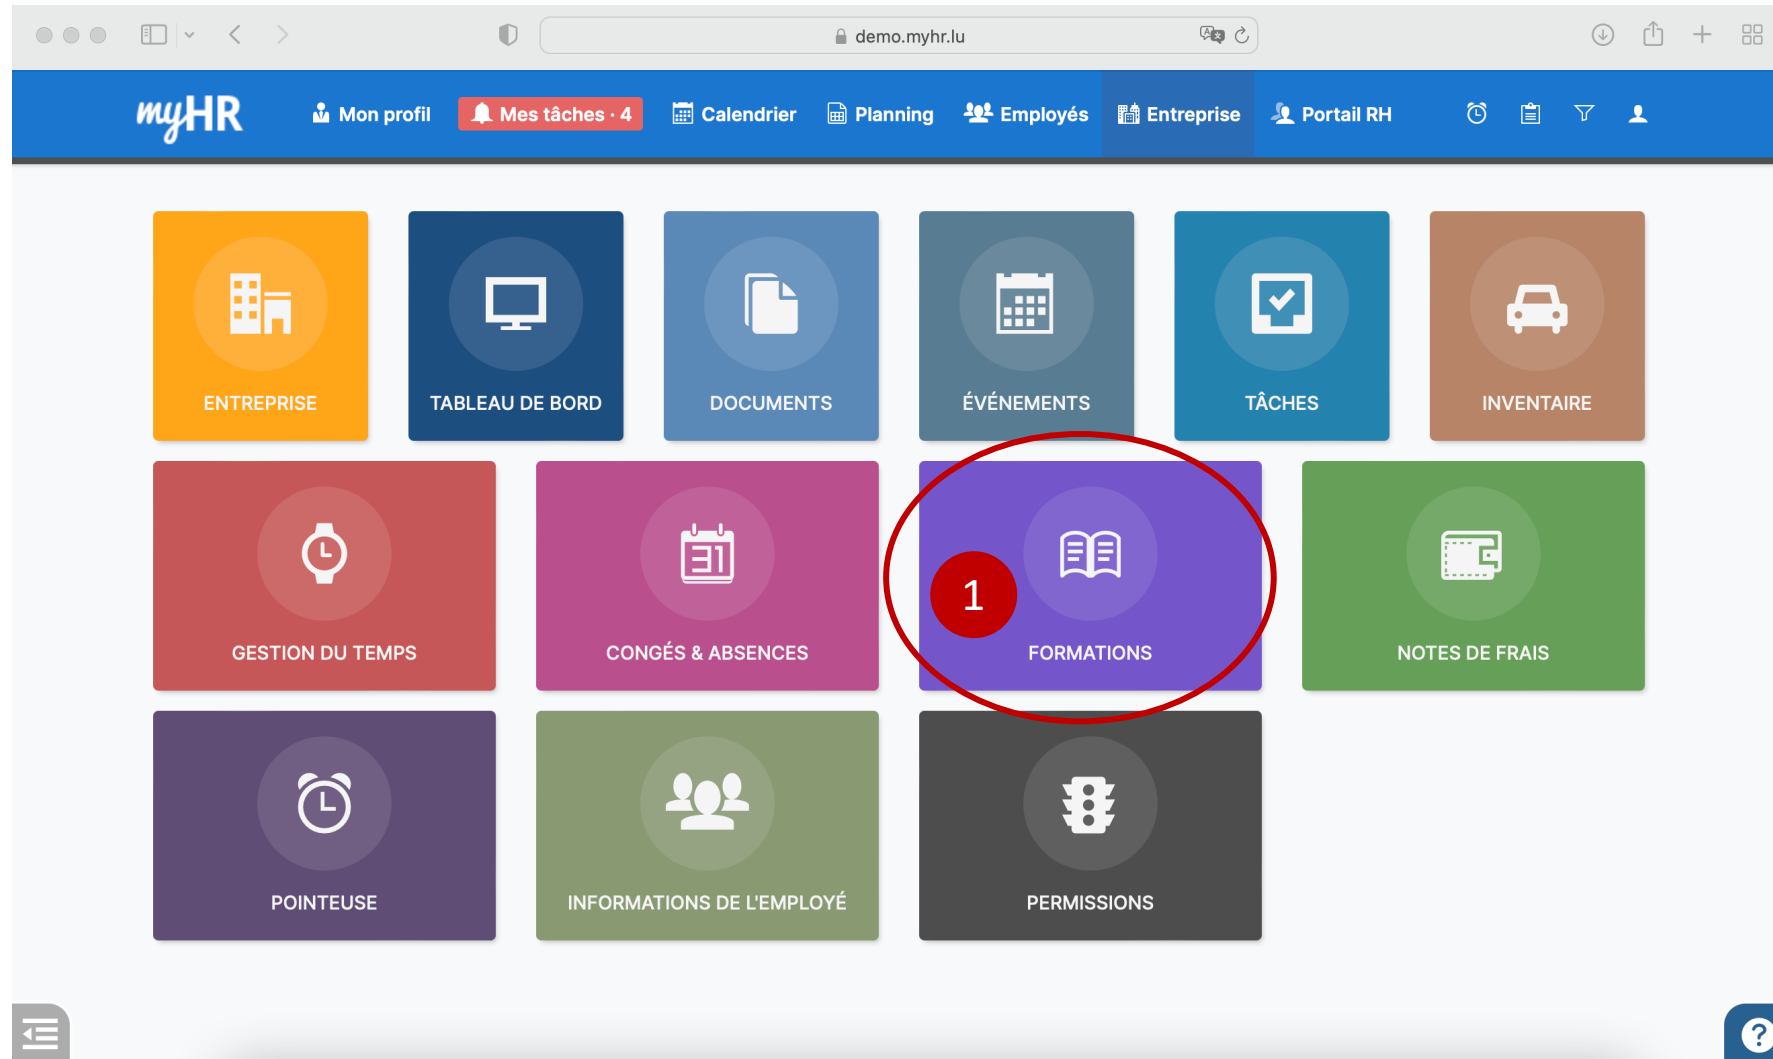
demo.myhr.lu

myHR Mon profil Mes tâches · 4 Calendrier Planning Employés Entreprise Portail RH

ENTREPRISE

TABLEAU DE BORD

DOCUMENTS

ÉVÉNEMENTS

TÂCHES

INVENTAIRE

GESTION DU TEMPS

CONGÉS & ABSENCES

1

FORMATIONS

NOTES DE FRAIS

POINTEUSE

INFORMATIONS DE L'EMPLOYÉ

PERMISSIONS

?